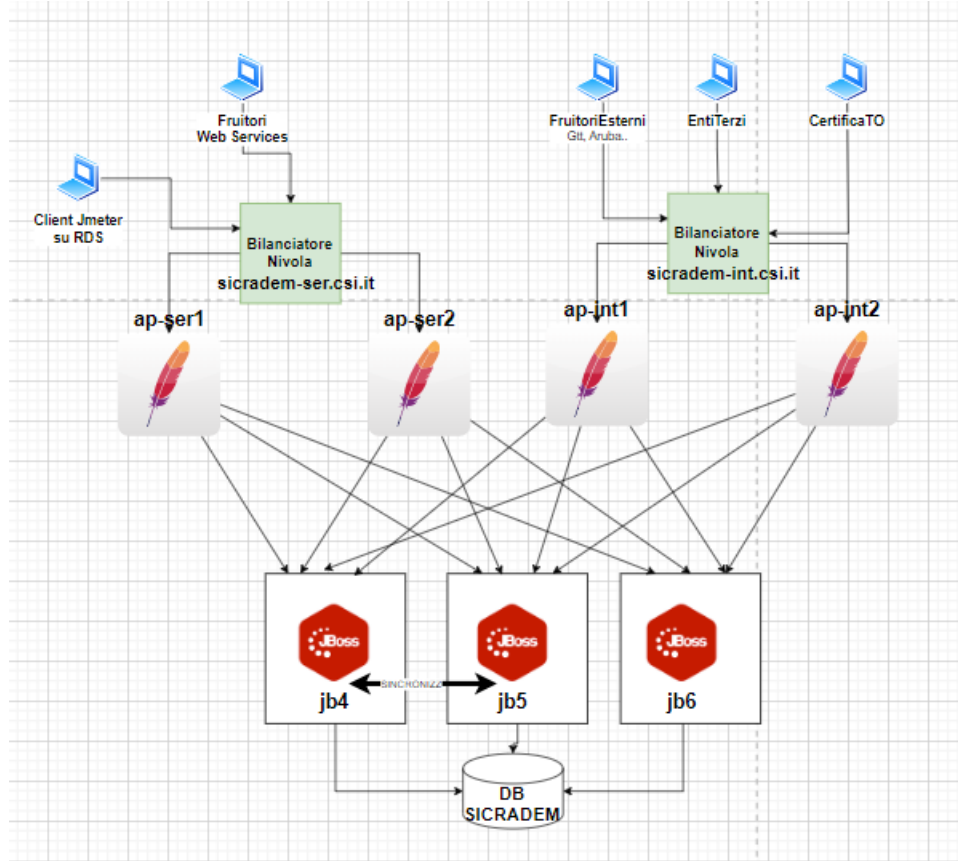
Fruitori Web Services

Client Jmeter su RDS

Bilanciatore Nivola
sicradem-ser.csi.it

FruitoriEsterni
Gtt, Aruba..

EntiTerzi

CertificaTO

Bilanciatore Nivola
sicradem-int.csi.it

ap-ser1

ap-ser2

ap-int1

ap-int2

JBoss
jb4

SINCHRONIZZ

JBoss
jb5

JBoss
jb6

DB SICRADEM